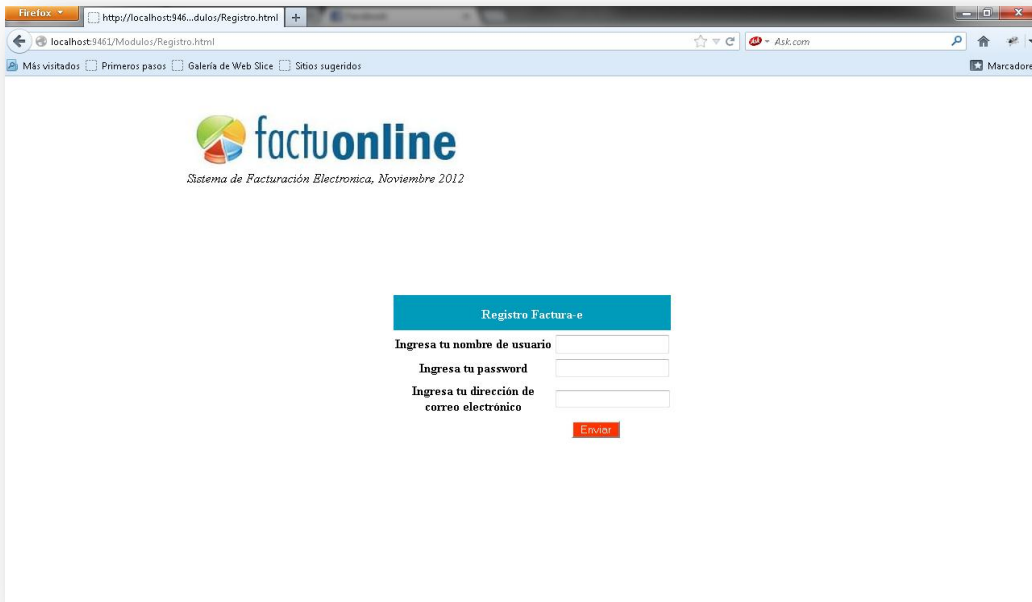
Firefox
http://localhost:946...dulos/Registro.html
+
localhost:9461/Modulos/Registro.html
Ask.com
Más visitados Primeros pasos Galería de Web Slice Sitios sugeridos
Marcadores

factuonline
Sistema de Facturación Electronica, Noviembre 2012

Registro Factura-e

| | |
|---|---|
| Ingresa tu nombre de usuario | |
| Ingresa tu password | |
| Ingresa tu dirección de correo electrónico | |

Enviar